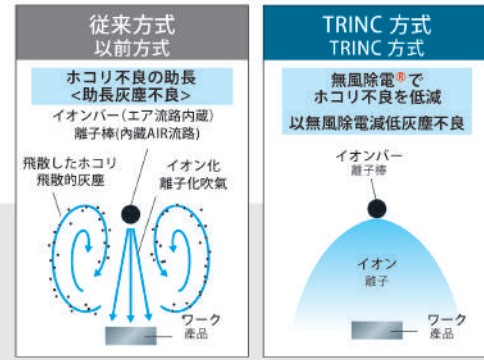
従来方式
以前方式

ホコリ不良の助長
<助長灰塵不良>

イオンバー(エア流路内蔵)
離子棒(内蔵AIR流路)

飛散したホコリ
飛散的灰塵

イオン化
離子化吹氣

ワーク
產品

TRINC 方式
TRINC 方式

無風除電®で
ホコリ不良を低減

以無風除電減低灰塵不良

イオンバー
離子棒

イオン
離子

ワーク
產品